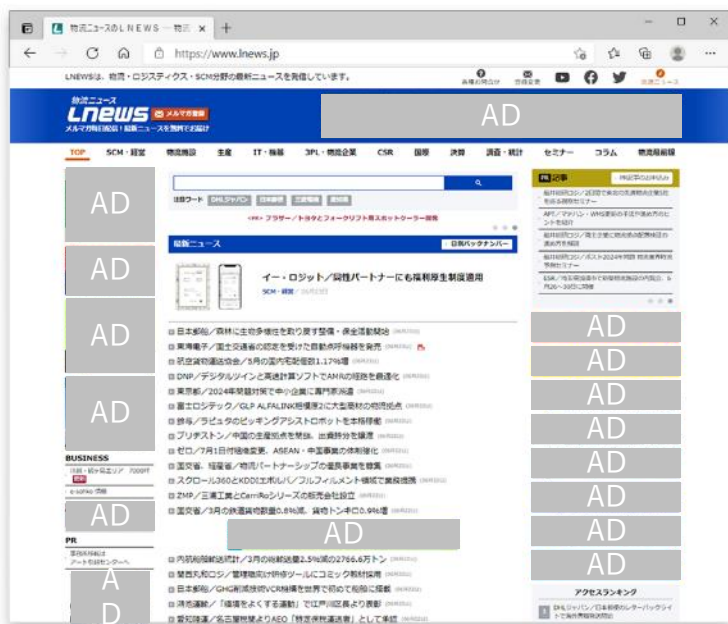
物流ニュースのLNEWS — 物流
https://www.lnews.jp

LNEWSは、物流・ロジスティクス・SCM分野の最新ニュースを発信しています。

物流ニュース
LNEWS
メルマガ登録
メルマガ毎日配信！最新ニュースを無料でお届け

AD

TOP SCM・経営 物流施設 生産 IT・機器 3PL・物流企業 CSR 国際 決算 調査・統計 セミナー コラム 物流用語集

AD

AD

AD

AD

BUSINESS

AD

PR

A
D

注目ワード DHLジャパン 日本郵便

<PR> フラザー／トヨタとフォークリフト用スポットクーラー開発

最新ニュース
日別バックナンバー

イー・ロジット／営業パートナーにも福利厚生制度適用

SCM・経営

日本郵船／森林に生物多様性を取り戻す整備・保全活動開始
東海電子／国土交通省の認定を受けた自動点呼機器を発売
航空貨物運送協会／5月の国内宅配個数1.17%増
DNP／デジタルツインと高速計算ソフトでAMRの経路を最適化
東京都／2024年問題対策で中小企業に専門家派遣
富士ロジテック／GLP ALFALINK相模原に大型最新の物流拠点
鈴与／ラピュタのピッキングアシストロボットを本格稼働
ブリヂストン／中国の生産拠点を閉鎖、出資持分を譲渡
ゼロ／7月1日付組織変更、ASEAN・中国事業の体制強化
国交省、経産省／物流パートナーシップの優良事業者を表彰
スクロール360とKDDIエボルバ／フルフィルメント領域で業務提携
ZMP／三菱工業とCarriRoシリーズの販売会社設立
国交省／3月の鉄道貨物輸送量0.8%減、貨物トン・キロ0.9%増

AD

内航船舶輸送統計／3月の総輸送量2.5%減の2766.6万トン
関西大和ロジ／管理職向け研修ツールにコミック教材採用
日本郵船／GHG削減技術やAI活用を世界で初めて船舶に搭載
鴻池運輸／「環境をよくする運動」で江戸川区長より表彰
愛知陸運／名古屋税関よりAEO「特定保税承認者」として承認

記事

AD

AD

AD

AD

AD

AD

AD

AD

AD

アクセスランキング
DHLジャパン／日本初導入のセンターバックシステム